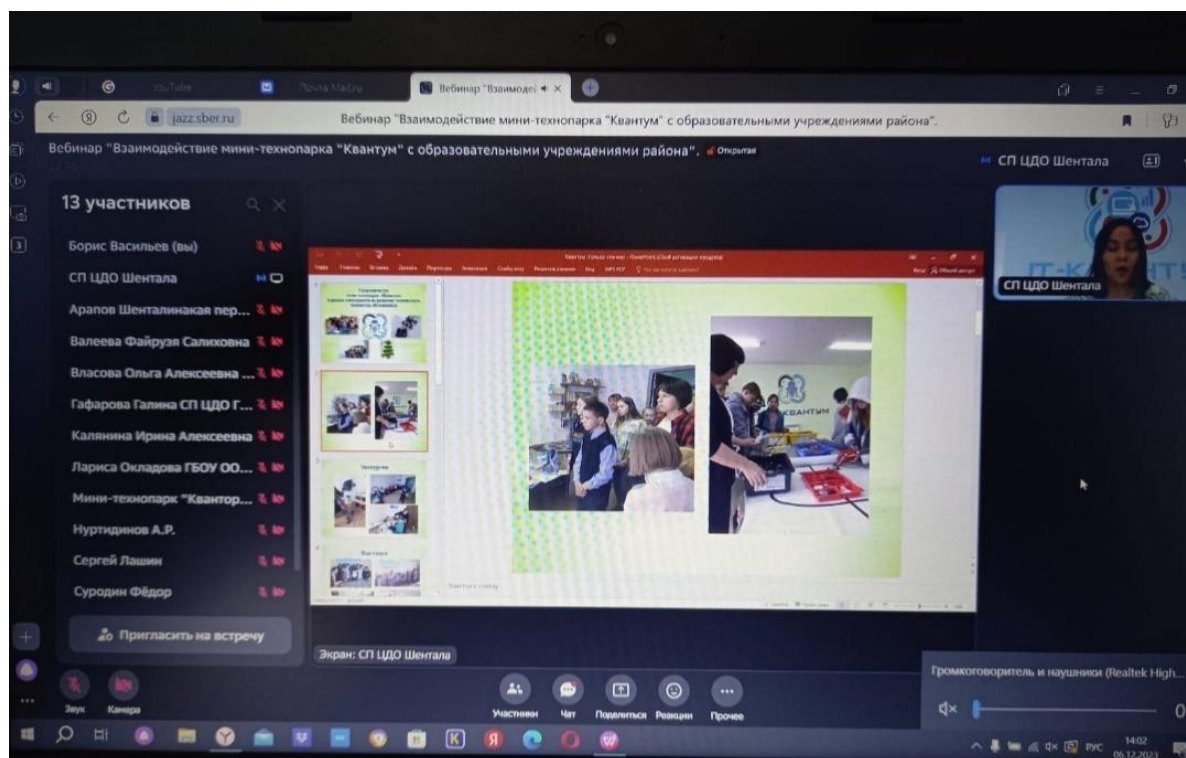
YouTube
Почта Mail.ru
Вебинар "Взаимодеі
jazz.sber.ru
Вебинар "Взаимодействие мини-технопарка "Квантум" с образовательными учреждениями района".
Вебинар "Взаимодействие мини-технопарка "Квантум" с образовательными учреждениями района". Открытая
СП ЦДО Шентала
13 участников
Борис Васильев (вы)
СП ЦДО Шентала
Арапов Шенталинакая пер...
Валеева Файрузя Салиховна
Власова Ольга Алексеевна ...
Гафарова Галина СП ЦДО Г...
Калянина Ирина Алексеевна
Лариса Окладова ГБОУ ОО...
Мини-технопарк "Квантор...
Нуртдинов А.Р.
Сергей Лашин
Суродин Фёдор
Пригласить на встречу
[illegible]
КВАНТУМ
IT-К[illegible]
СП ЦДО Шентала
Экран: СП ЦДО Шентала
Звук
Камера
Участники
Чат
Поделиться
Реакции
Прочее
Громкоговоритель и наушники (Realtek High...
0
РУС
14:02
06.12.2023